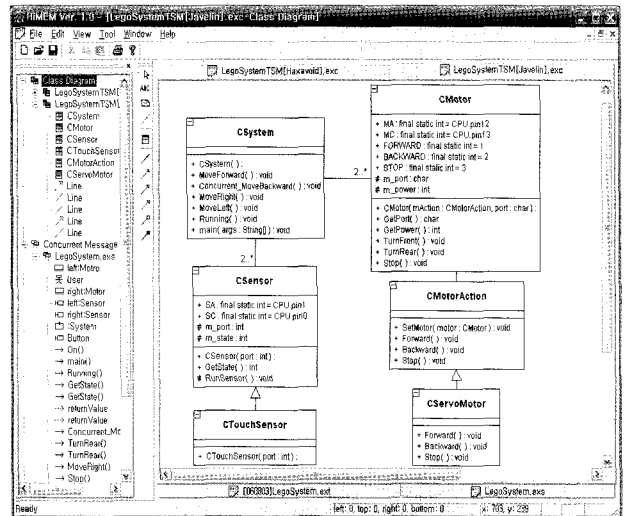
HiMEM Ver. 1.0 - [LegoSystemTSM[Javelin].exc - Class Diagram]

File Edit View Tool Window Help

Class Diagram
LegoSystemTSM[
LegoSystemTSM[
CSystem
CMotor
CSensor
CTouchSensor
CMotorAction
CServoMotor
Line
Line
Line
Line
Line
Concurrent Message
LegoSystem.exs
left:Motro
User
right:Motor
left:Sensor
right:Sensor
:System
Button
On()
main()
Running()
GetState()
GetState()
returnValue
returnValue
Concurrent_Mo
TurnRear()
TurnRear()
MoveRight()
Stop()

LegoSystemTSM[Haxawoid].exc

LegoSystemTSM[Javelin].exc

CSystem

+ CSystem( ) :
+ MoveForward( ) : void
+ Concurrent_MoveBackward( ) : void
+ MoveRight( ) : void
+ MoveLeft( ) : void
+ Running( ) : void
+ main( args : String[] ) : void

2..*

CMotor

+ MA : final static int = CPU.pin12
+ MC : final static int = CPU.pin13
+ FORWARD : final static int = 1
+ BACKWARD : final static int = 2
+ STOP : final static int = 3
# m_port : char
# m_power : int

+ CMotor( mAction : CMotorAction, port : char ) :
+ GetPort( ) : char
+ GetPower( ) : int
+ TurnFront( ) : void
+ TurnRear( ) : void
+ Stop( ) : void

2..*

CSensor

+ SA : final static int = CPU.pin1
+ SC : final static int = CPU.pin0
# m_port : int
# m_state : int

+ CSensor( port : int ) :
+ GetState( ) : int
# RunSensor( ) : void

CMotorAction

+ SetMotor( motor : CMotor ) : void
+ Forward( ) : void
+ Backward( ) : void
+ Stop( ) : void

CTouchSensor

+ CTouchSensor( port : int ) :

CServoMotor

+ Forward( ) : void
+ Backward( ) : void
+ Stop( ) : void

[060803]LegoSystem.ext

LegoSystem.exs

Ready

left: 0, top: 0, right: 0, bottom: 0

x: 703, y: 239